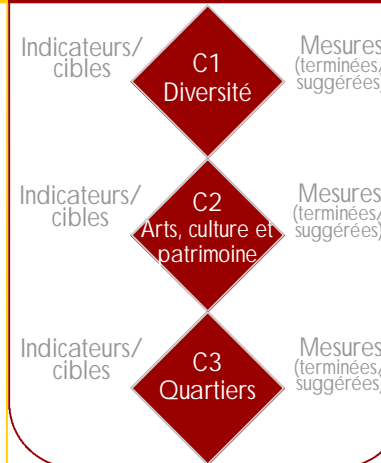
Indicateurs/ cibles

C1 Diversité

Mesures (terminées, suggérées)

Indicateurs/ cibles

C2 Arts, culture et patrimoine

Mesures (terminées, suggérées)

Indicateurs/ cibles

C3 Quartiers

Mesures (terminées, suggérées)